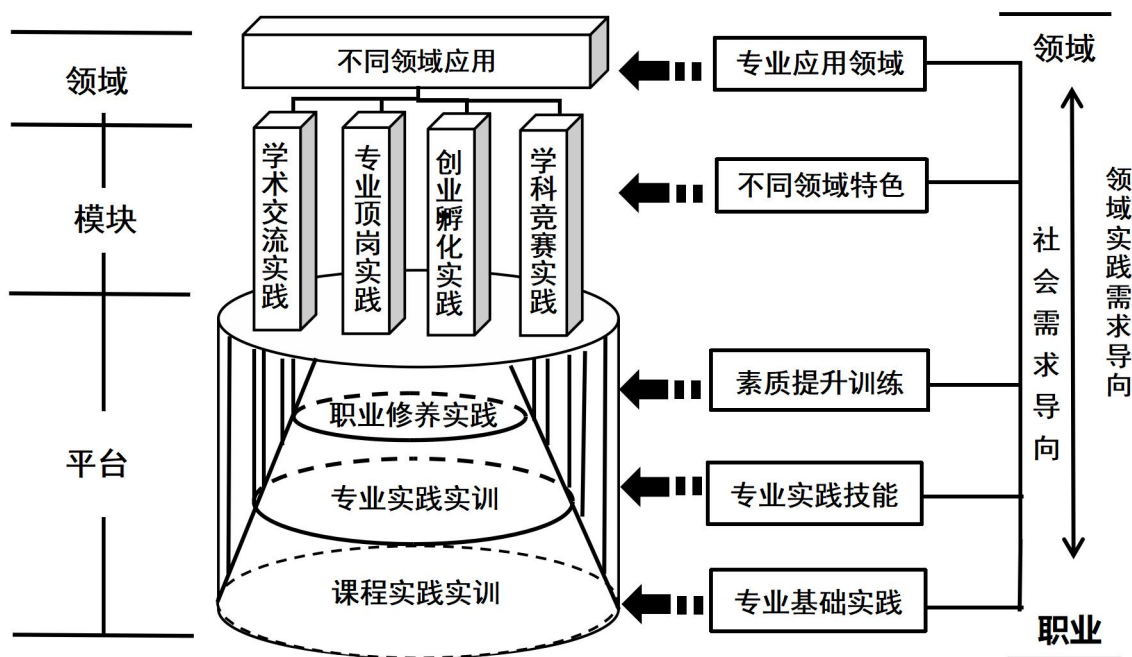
领域

模块

平台

不同领域应用

学术交流实践

专业顶岗实践

创业孵化实践

学科竞赛实践

职业修养实践

专业实践实训

课程实践实训

专业应用领域

不同领域特色

素质提升训练

专业实践技能

专业基础实践

社会需求导向

领域

领域实践需求导向

职业